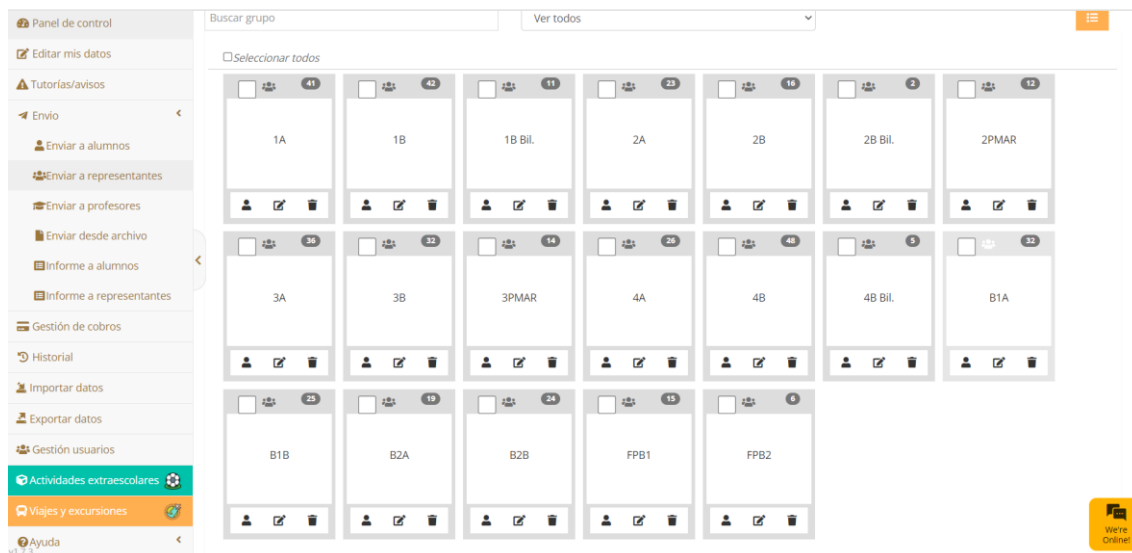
Panel de control
Editar mis datos
Tutorías/avisos
Envio
Enviar a alumnos
Enviar a representantes
Enviar a profesores
Enviar desde archivo
Informe a alumnos
Informe a representantes
Gestión de cobros
Historial
Importar datos
Exportar datos
Gestión usuarios
Actividades extraescolares
Viajes y excursiones
Ayuda

Buscar grupo
Ver todos

Seleccionar todos

41 1A
42 1B
11 1B Bil.
23 2A
16 2B
2 2B Bil.
12 2PMAR
36 3A
32 3B
14 3PMAR
26 4A
48 4B
5 4B Bil.
32 B1A
25 B1B
19 B2A
24 B2B
15 FPB1
6 FPB2

We're Online!